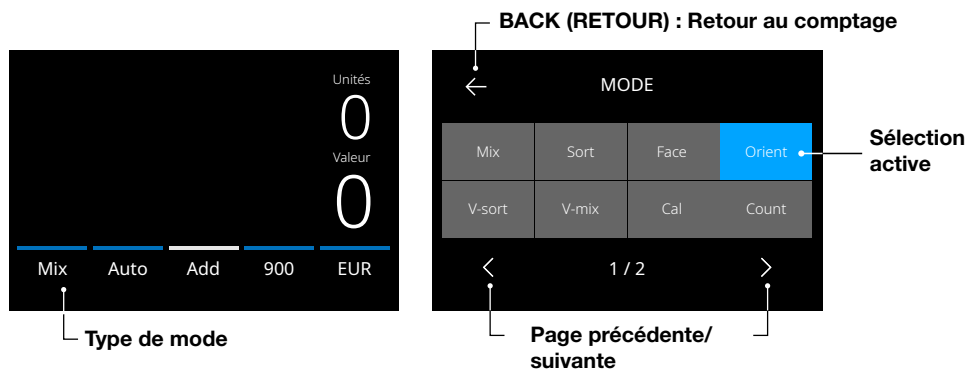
BACK (RETOUR) : Retour au comptage

Unités
0
Valeur
0

Mix Auto Add 900 EUR

Type de mode

MODE

| Mix | Sort | Face | Orient |
|---|---|---|---|
| V-sort | V-mix | Cal | Count |

Sélection active

1 / 2

Page précédente/ suivante